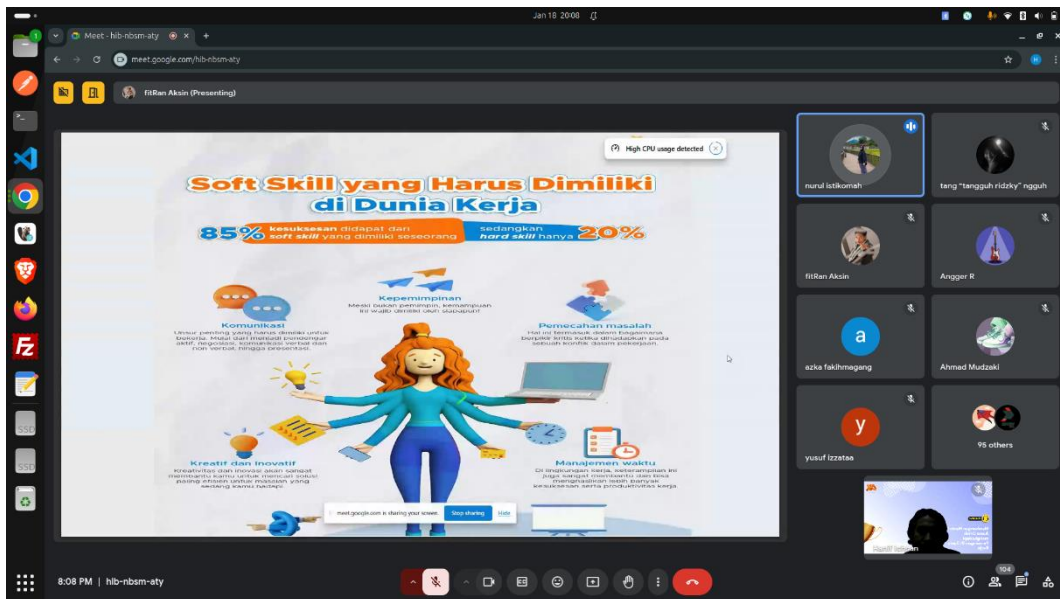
Jan 18 20:08

Meet - hib-nbsm-aty

meet.google.com/hib-nbsm-aty

fitRan Aksin (Presenting)

High CPU usage detected

Soft Skill yang Harus Dimiliki di Dunia Kerja

85% kesuksesan didapat dari soft skill yang dimiliki seseorang

sedangkan hard skill hanya 20%

Kepemimpinan
Meski bukan pemimpin, kemampuan ini wajib dimiliki oleh siapapun!

Komunikasi
Unsur penting yang harus dimiliki untuk bekerja. Mulai dari menjadi pendengar aktif, negosiasi, komunikasi verbal dan non verbal, hingga presentasi.

Pemecahan masalah
Hal ini termasuk dalam bagaimana berpikir kritis ketika dihadapkan pada sebuah konflik dalam pekerjaan.

Kreatif dan inovatif
Kreativitas dan inovasi akan sangat membantu kamu untuk mencari solusi paling efektif untuk masalah yang sedang kamu hadapi.

Manajemen waktu
Di lingkungan kerja, keterampilan ini juga sangat membantu dan bisa menghasilkan lebih banyak kesuksesan serta produktivitas kerja.

meet.google.com is sharing your screen. Stop sharing Hide

nurul istikomah

tang "tangguh ridzky" ngguh

fitRan Aksin

Angger R

azka fakihmagang

Ahmad Mudzaki

yusuf izzataa

95 others

8:08 PM | hib-nbsm-aty

104